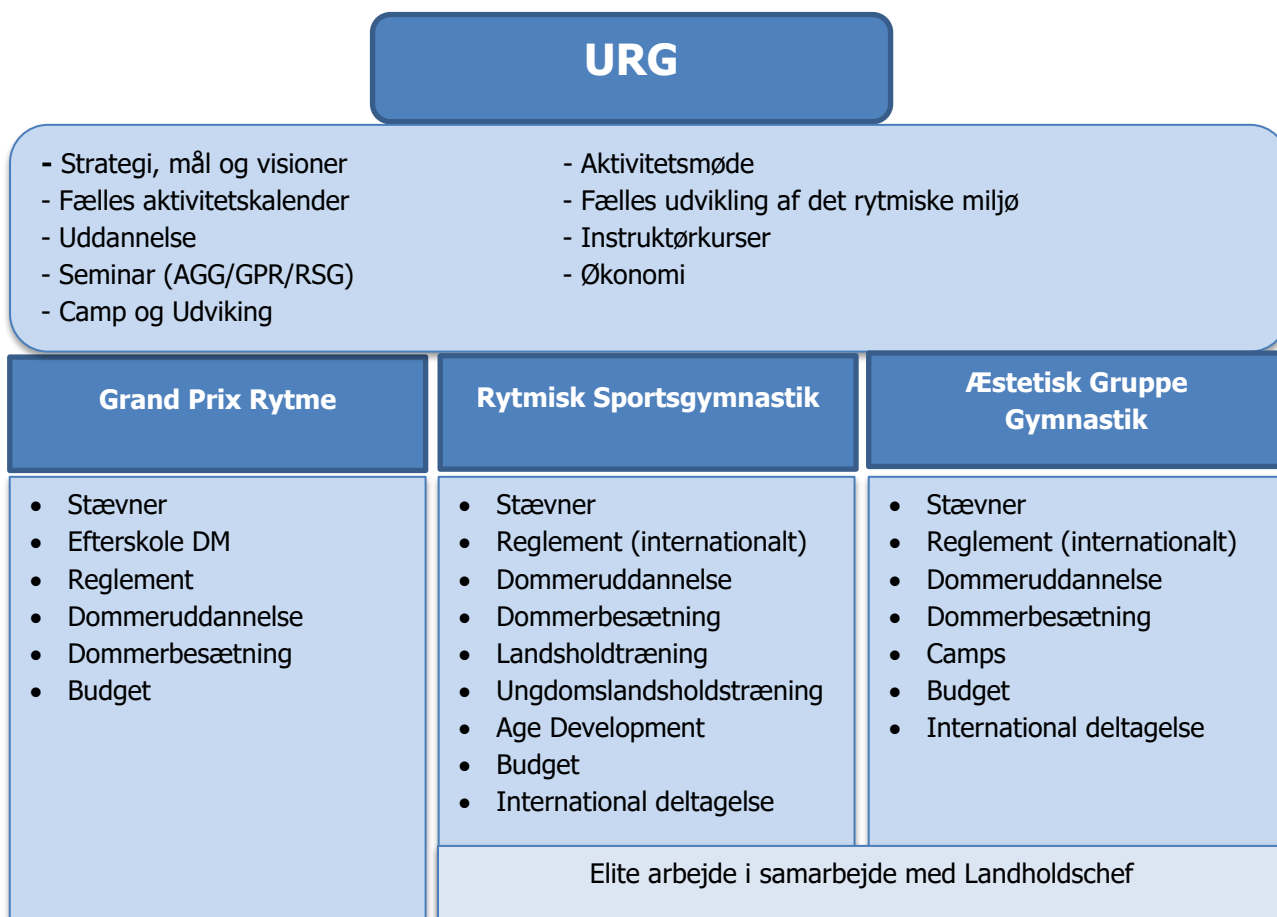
URG

- Strategi, mål og visioner
- Fælles aktivitetskalender
- Uddannelse
- Seminar (AGG/GPR/RSG)
- Camp og Udviking

- Aktivitetsmøde
- Fælles udvikling af det rytmiske miljø
- Instruktørkurser
- Økonomi

Grand Prix Rytme

- Stævner
- Efterskole DM
- Reglement
- Dommeruddannelse
- Dommerbesætning
- Budget

Rytmisk Sportsgymnastik

- Stævner
- Reglement (internationalt)
- Dommeruddannelse
- Dommerbesætning
- Landsholdtræning
- Ungdomslandsholdstræning
- Age Development
- Budget
- International deltagelse

Æstetisk Gruppe Gymnastik

- Stævner
- Reglement (internationalt)
- Dommeruddannelse
- Dommerbesætning
- Camps
- Budget
- International deltagelse

Elite arbejde i samarbejde med Landholdschef